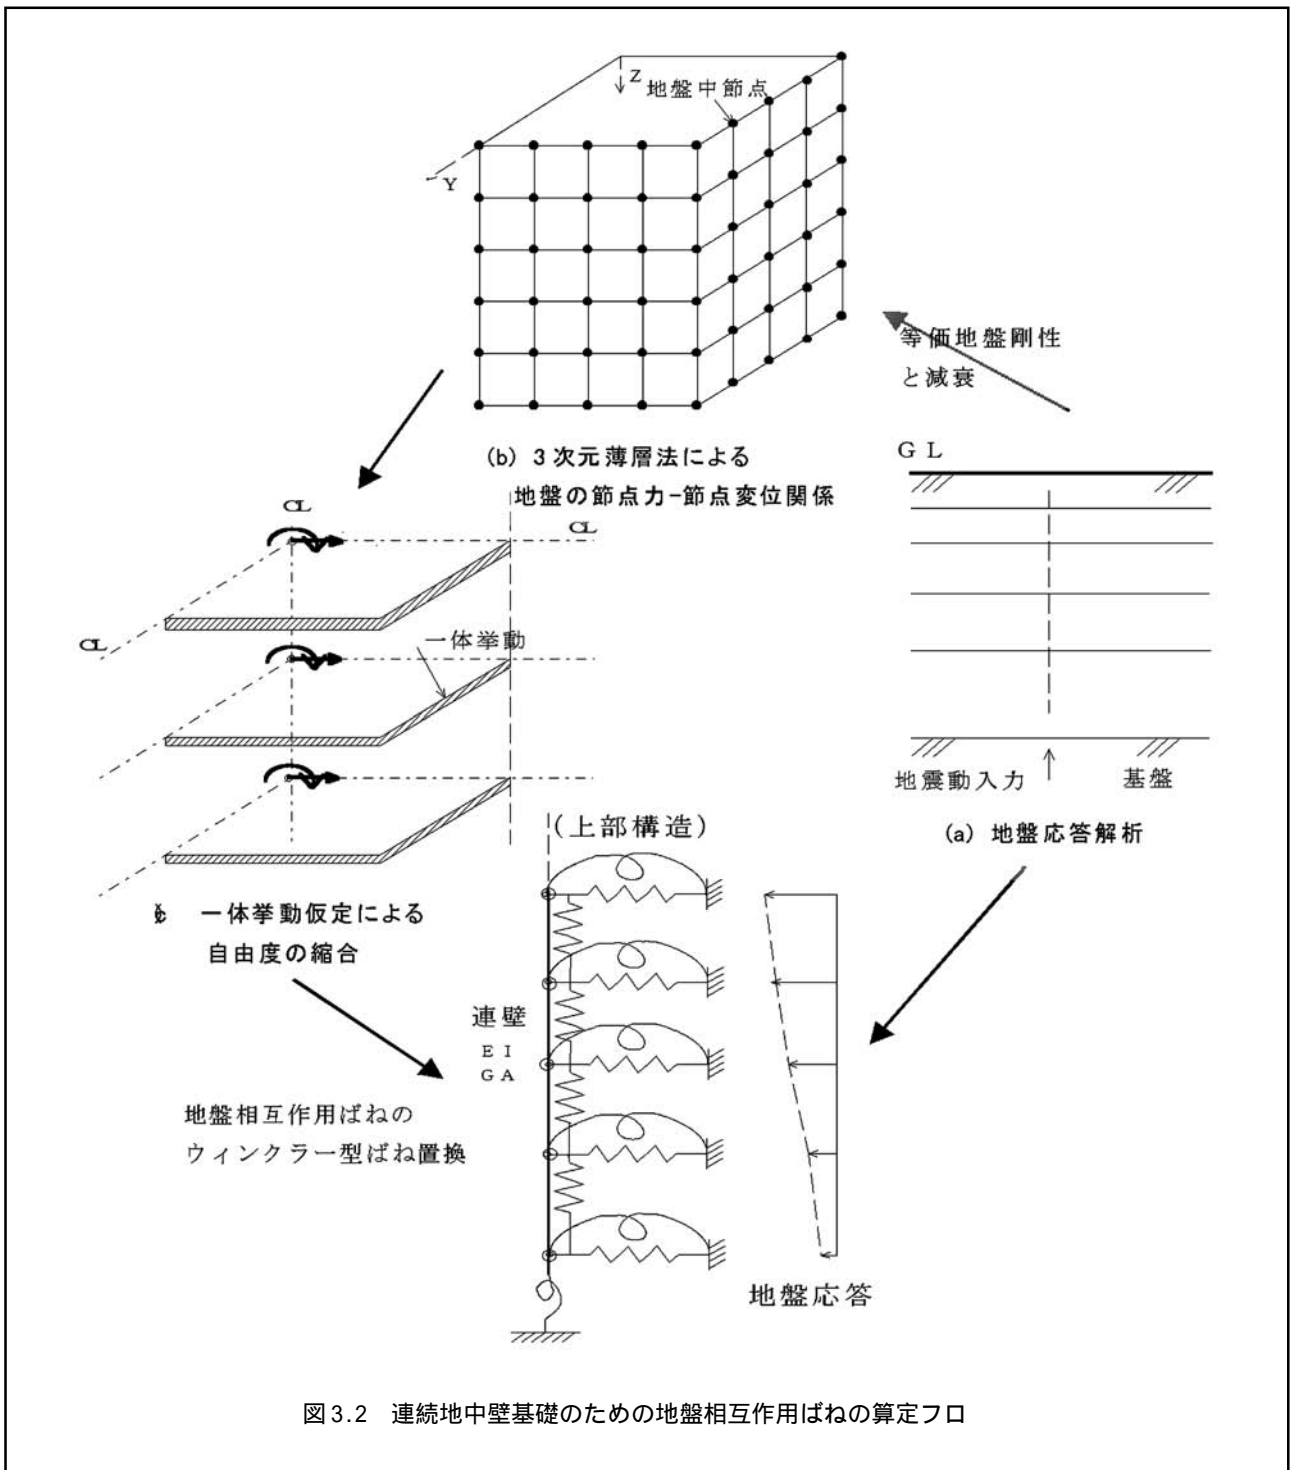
Z 地盤中節点

Y

等価地盤剛性
と減衰

(b) 3次元薄層法による
地盤の節点力-節点変位関係

G L

CL

CL

CL

一体挙動

地震動入力

基盤

(上部構造)

(a) 地盤応答解析

(c) 一体挙動仮定による
自由度の縮合

連壁
E I
G A

地盤相互作用ばねの
ウィンクラー型ばね置換

地盤応答

図3.2 連続地中壁基礎のための地盤相互作用ばねの算定フロ